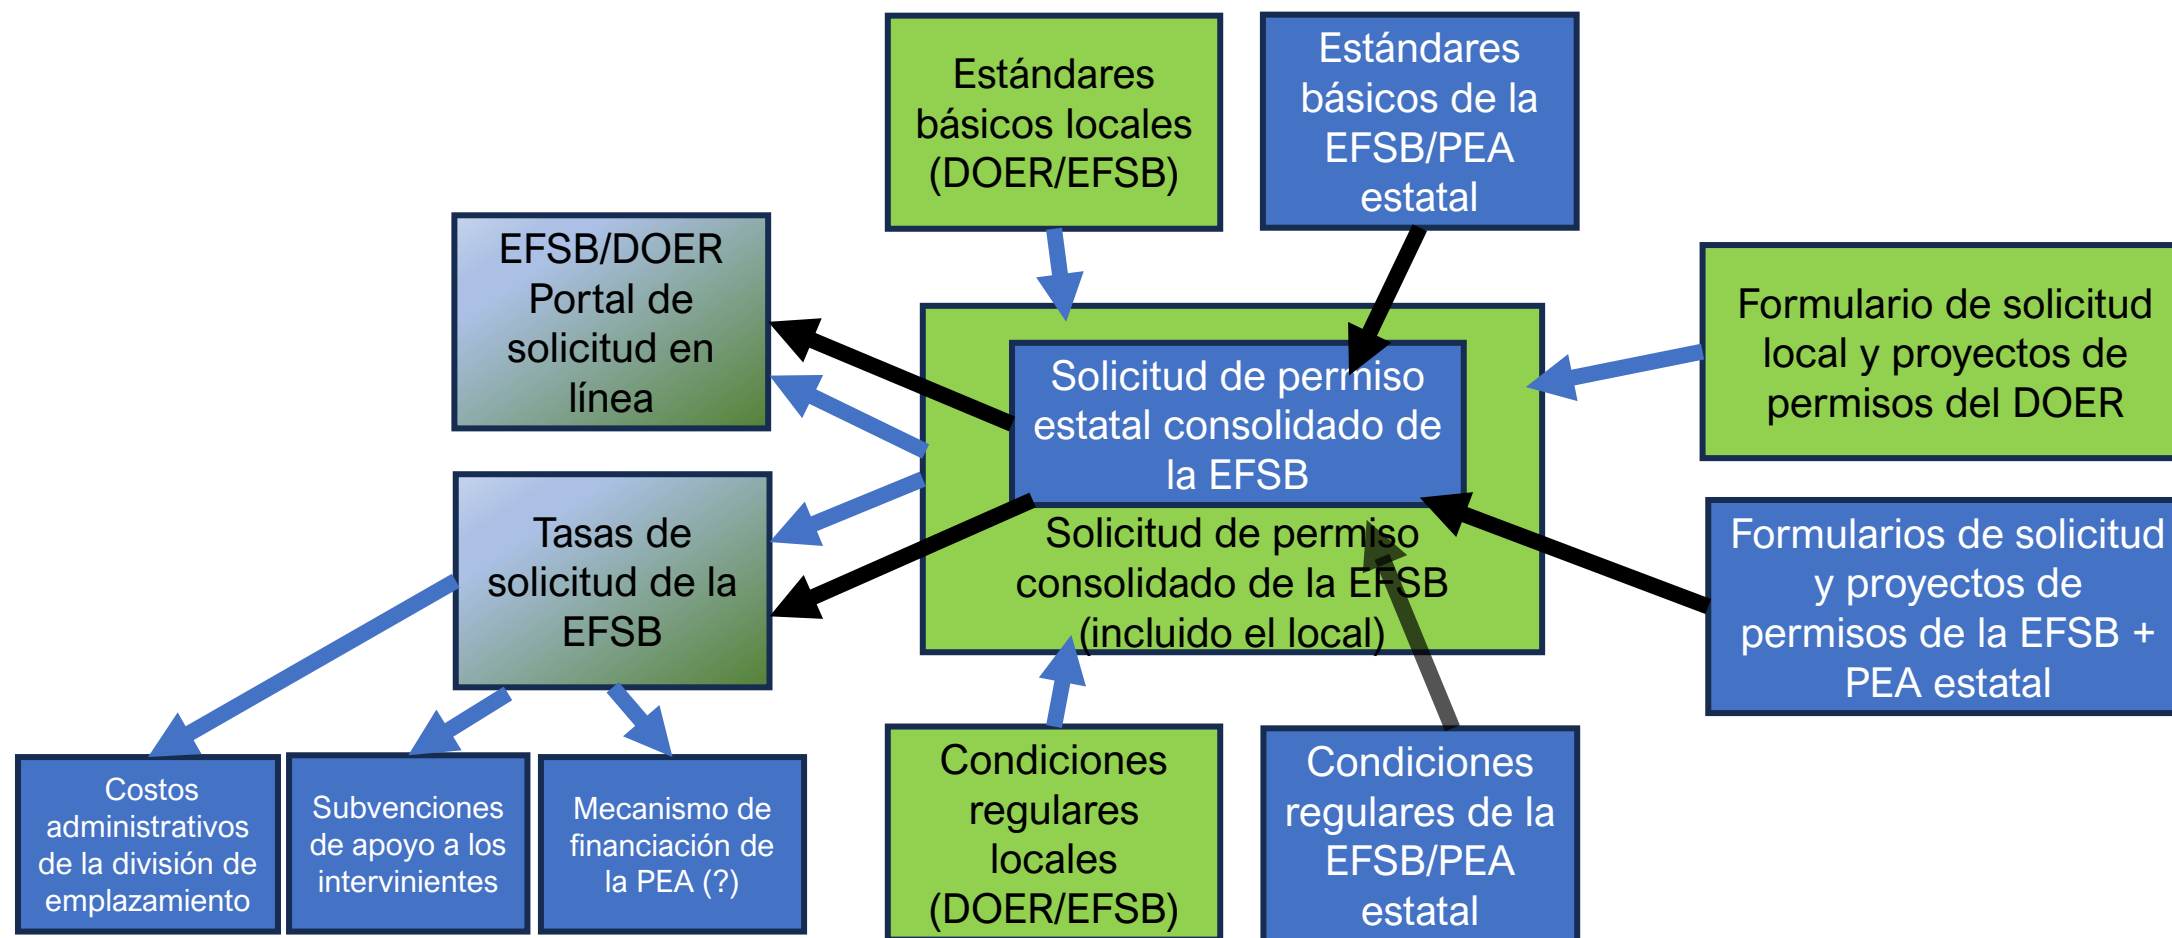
Estándares básicos locales (DOER/EFSB)

Estándares básicos de la EFSB/PEA estatal

EFSB/DOER Portal de solicitud en línea

Solicitud de permiso estatal consolidado de la EFSB

Solicitud de permiso consolidado de la EFSB (incluido el local)

Formulario de solicitud local y proyectos de permisos del DOER

Tasas de solicitud de la EFSB

Formularios de solicitud y proyectos de permisos de la EFSB + PEA estatal

Costos administrativos de la división de emplazamiento

Subvenciones de apoyo a los intervinientes

Mecanismo de financiación de la PEA (?)

Condiciones regulares locales (DOER/EFSB)

Condiciones regulares de la EFSB/PEA estatal